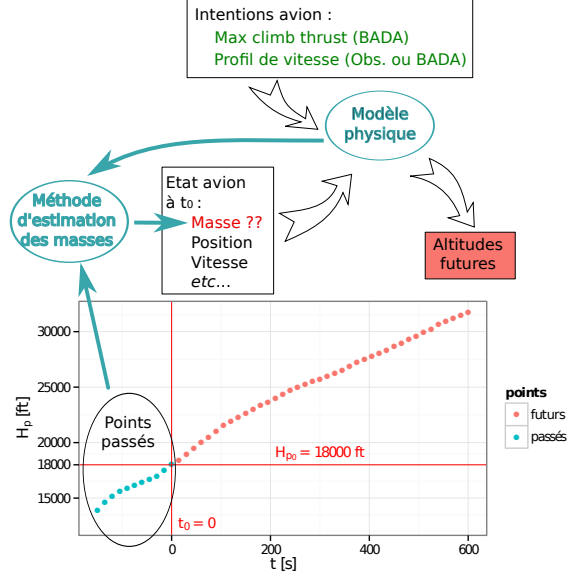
Intentions avion :
Max climb thrust (BADA)
Profil de vitesse (Obs. ou BADA)

Modèle physique

Méthode d'estimation des masses

Etat avion à $t_0$ :
Masse ??
Position
Vitesse
etc...

Altitudes futures

Points passés

$H_{p0} = 18000$ ft

$t_0 = 0$

30000
25000
20000
18000
15000

$H_p$ [ft]

0
200
400
600

t [s]

points
futurs
passés